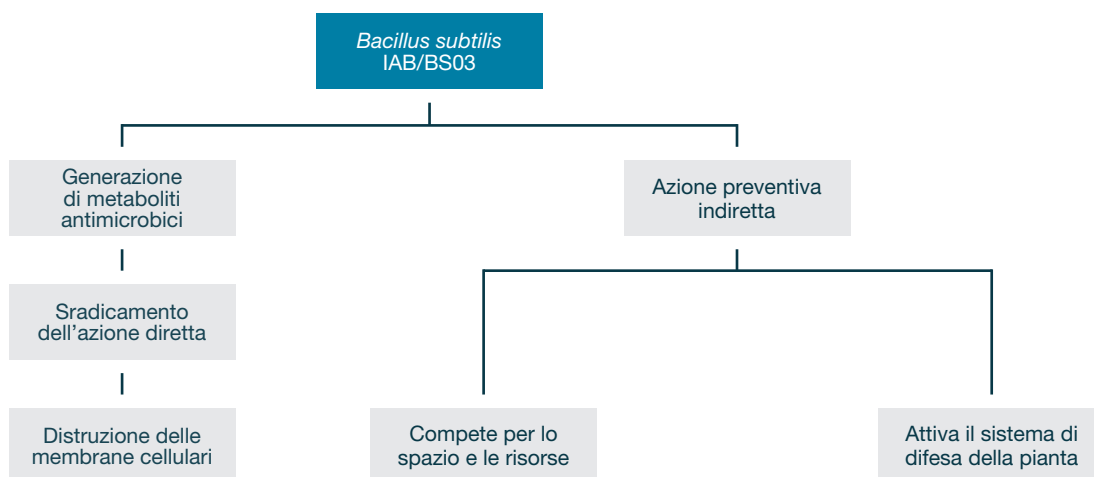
Bacillus subtilis
IAB/BS03

Generazione di metaboliti antimicrobici

Sradicamento dell’azione diretta

Distruzione delle membrane cellulari

Azione preventiva indiretta

Compete per lo spazio e le risorse

Attiva il sistema di difesa della pianta